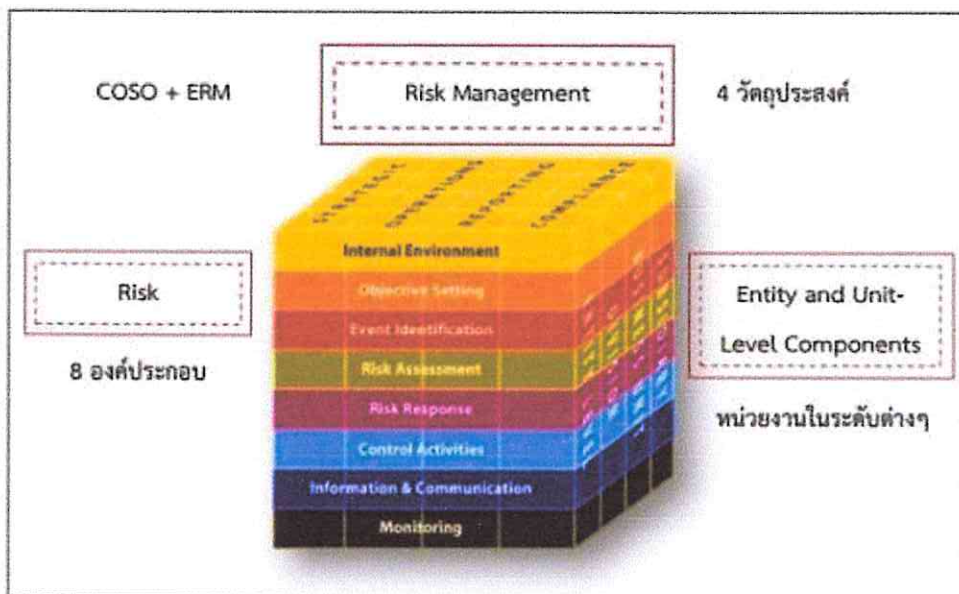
COSO + ERM

Risk Management

4 วัตถุประสงค์

STRATEGIC OPERATIONS REPORTING COMPLIANCE

Internal Environment

Objective Setting

Event Identification

Risk Assessment

Risk Response

Control Activities

Information & Communication

Monitoring

Risk

8 องค์ประกอบ

Entity and Unit-Level Components

หน่วยงานในระดับต่างๆ